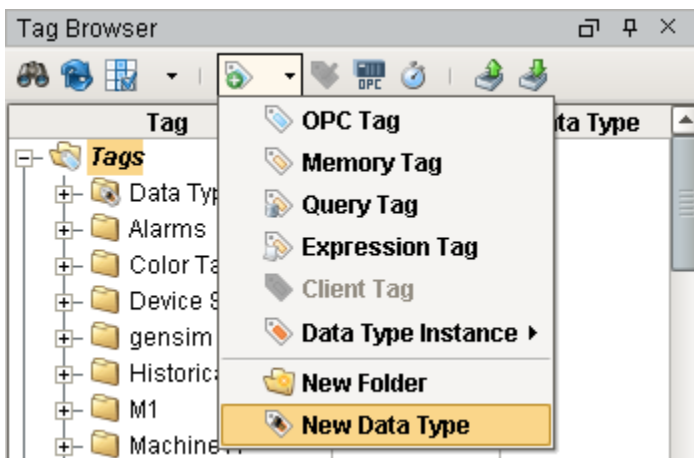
Tag Browser

OPC

Tag

Tags
Data Typ
Alarms
Color Ta
Device S
gensim
Historica
M1
Machine

ta Type

OPC Tag
Memory Tag
Query Tag
Expression Tag
Client Tag
Data Type Instance ▸
New Folder
New Data Type